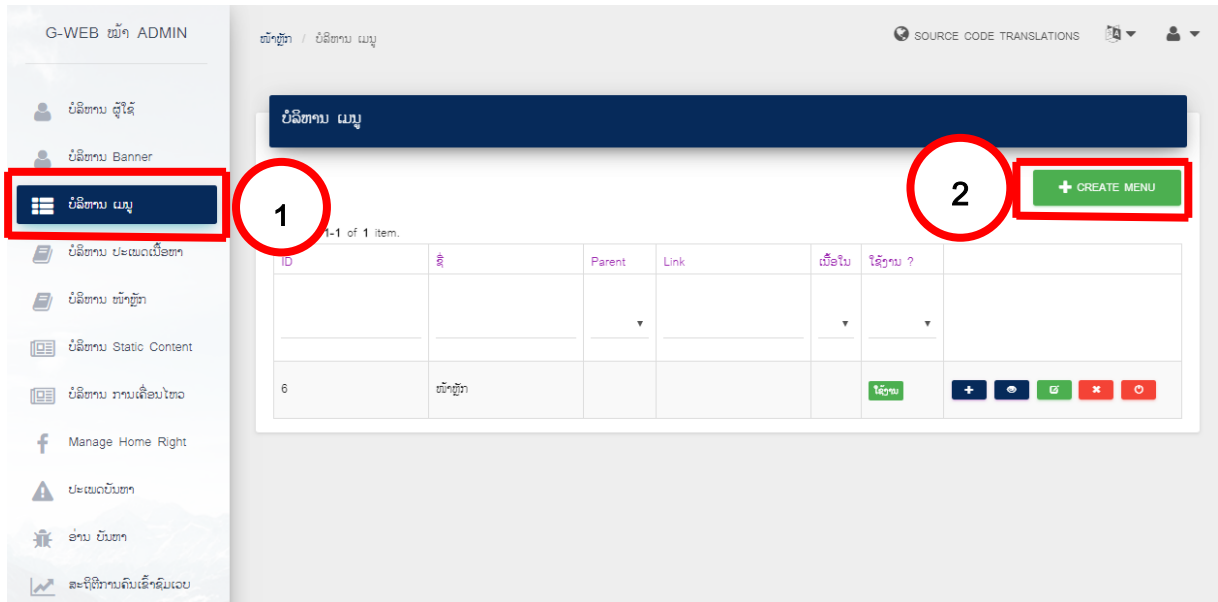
G-WEB ໜ້າ ADMIN

ບໍລິຫານ ຜູ້ໃຊ້

ບໍລິຫານ Banner

ບໍລິຫານ ເມນູ

ບໍລິຫານ ປະເພດເນື້ອຫາ

ບໍລິຫານ ໜ້າຫຼັກ

ບໍລິຫານ Static Content

ບໍລິຫານ ການເຊື່ອມໂຍງ

Manage Home Right

ປະເພດບັນຫາ

ອ່ານ ບັນຫາ

ສະຖິຕິການຄົນເຂົ້າຊົມເວບ

ໜ້າຫຼັກ / ບໍລິຫານ ເມນູ

SOURCE CODE TRANSLATIONS

ບໍລິຫານ ເມນູ

1

2

CREATE MENU

1-1 of 1 item.

| ID | ຊື່ | Parent | Link | ເນື້ອໃນ | ໃຊ້ງານ ? | |
|---|---|---|---|---|---|---|
| | | | | | | |
| 6 | ໜ້າຫຼັກ | | | | ໃຊ້ງານ | |